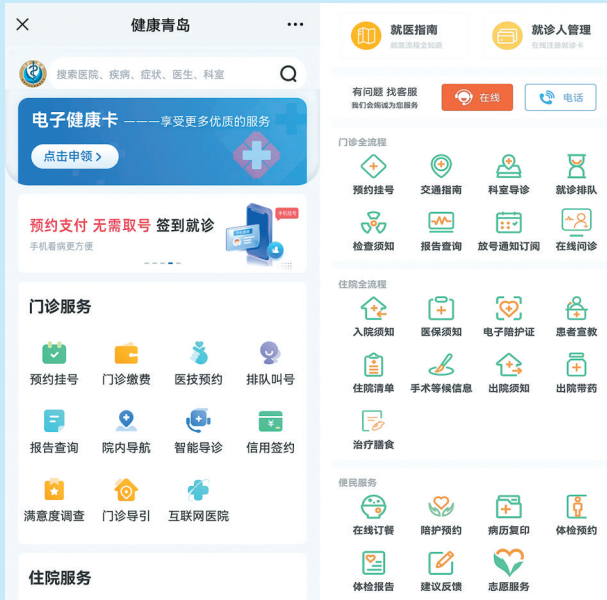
健康青岛

搜索医院、疾病、症状、医生、科室

电子健康卡 ———享受更多优质的服务

点击申领 >

预约支付 无需取号 签到就诊

手机看病更方便

手机挂号

门诊服务

预约挂号 门诊缴费 医技预约 排队叫号

报告查询 院内导航 智能导诊 信用签约

满意度调查 门诊导引 互联网医院

住院服务

就医指南
就医流程全知道

就诊人管理
在线注册就诊卡

有问题 找客服
我们会倾诚为您服务

在线

电话

门诊全流程

预约挂号 交通指南 科室导诊 就诊排队

检查须知 报告查询 放号通知订阅 在线问诊

住院全流程

入院须知 医保须知 电子陪护证 患者宣教

住院清单 手术等候信息 出院须知 出院带药

治疗膳食

便民服务

在线订餐 陪护预约 病历复印 体检预约

体检报告 建议反馈 志愿服务